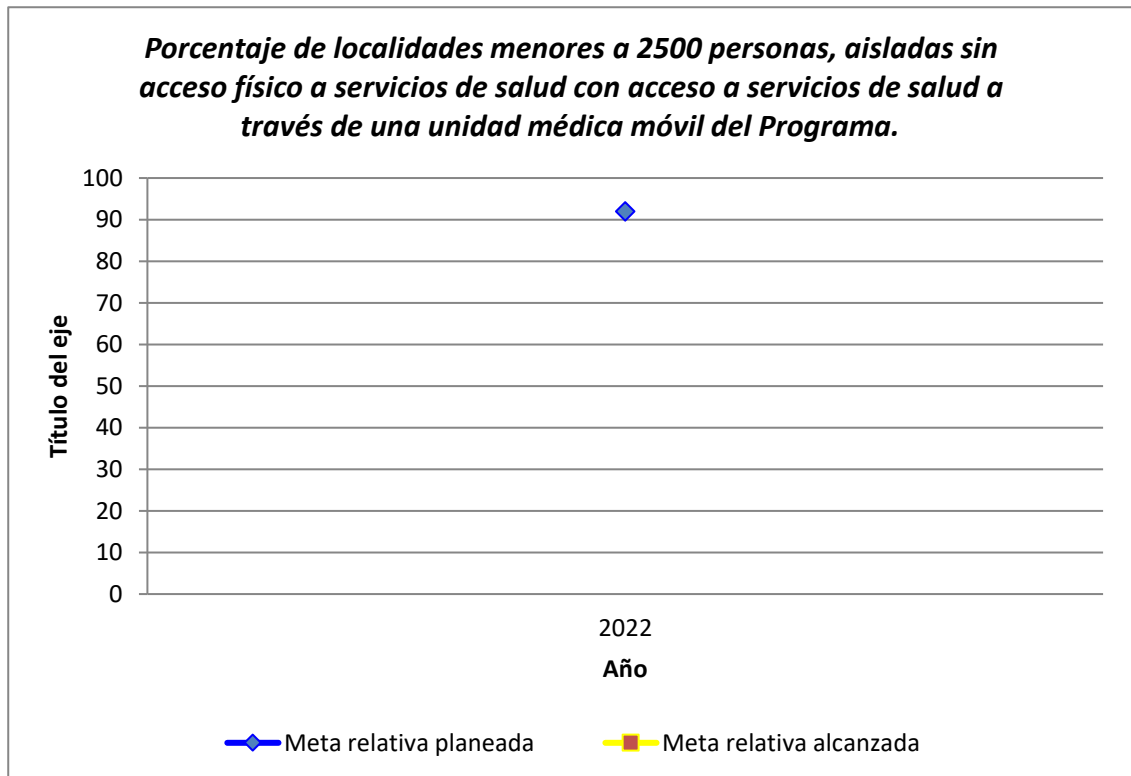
Porcentaje de localidades menores a 2500 personas, aisladas sin acceso físico a servicios de salud con acceso a servicios de salud a través de una unidad médica móvil del Programa.

100
90
80
70
60
50
40
30
20
10
0

Título del eje

2022

Año

Meta relativa planeada
Meta relativa alcanzada